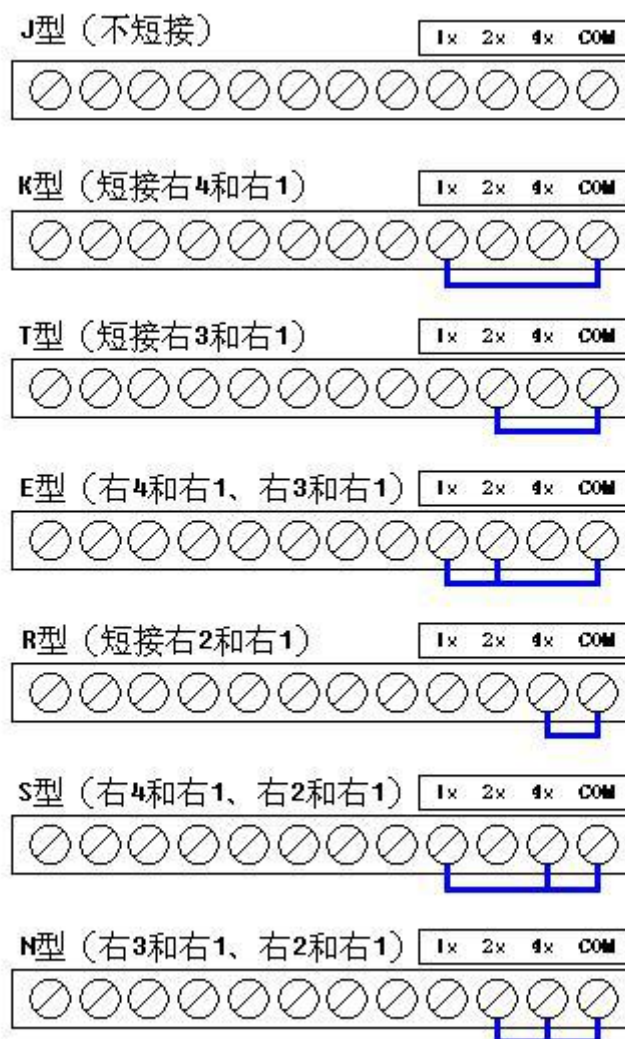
J型（不短接）

1x 2x 4x COM

K型（短接右4和右1）

1x 2x 4x COM

T型（短接右3和右1）

1x 2x 4x COM

E型（右4和右1、右3和右1）

1x 2x 4x COM

R型（短接右2和右1）

1x 2x 4x COM

S型（右4和右1、右2和右1）

1x 2x 4x COM

N型（右3和右1、右2和右1）

1x 2x 4x COM